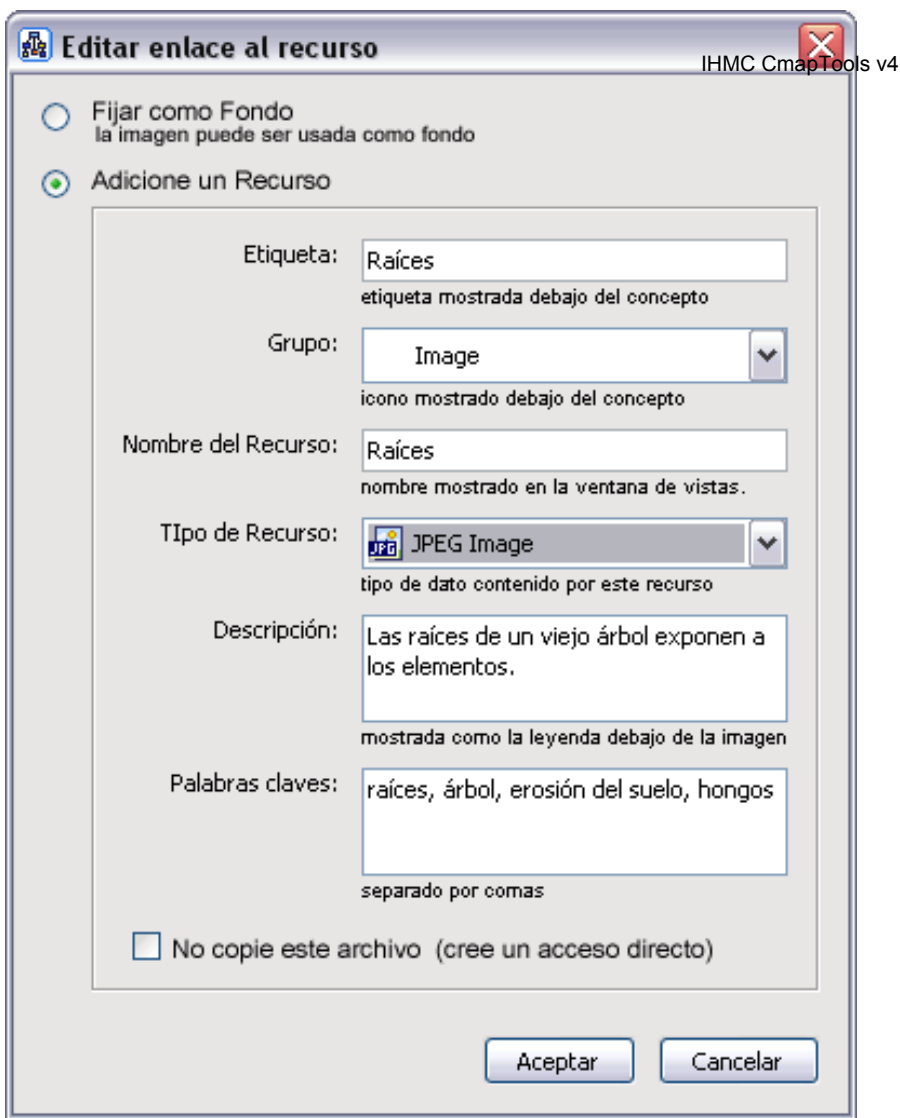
Editar enlace al recurso

IHMC CmapTools v4

Fijar como Fondo
la imagen puede ser usada como fondo

Adicione un Recurso

Etiqueta: Raíces
etiqueta mostrada debajo del concepto

Grupo: Image
icono mostrado debajo del concepto

Nombre del Recurso: Raíces
nombre mostrado en la ventana de vistas.

TIpo de Recurso: JPG JPEG Image
tipo de dato contenido por este recurso

Descripción: Las raíces de un viejo árbol exponen a los elementos.
mostrada como la leyenda debajo de la imagen

Palabras claves: raíces, árbol, erosión del suelo, hongos
separado por comas

No copie este archivo (cree un acceso directo)

Aceptar

Cancelar